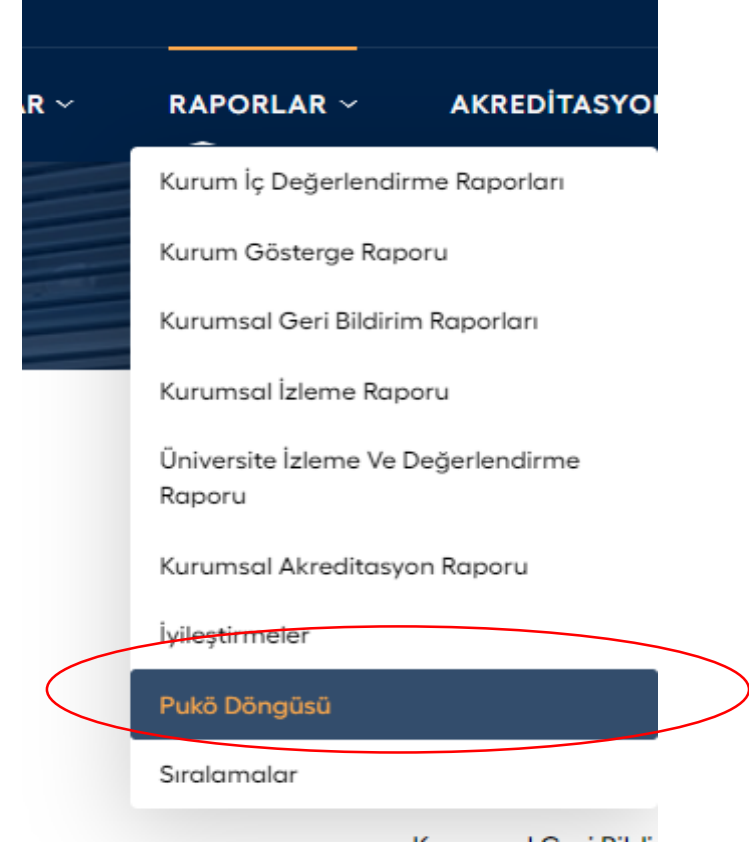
AR ⌄ RAPORLAR ⌄ AKREDİTASYO

Kurum İç Değerlendirme Raporları

Kurum Gösterge Raporu

Kurumsal Geri Bildirim Raporları

Kurumsal İzleme Raporu

Üniversite İzleme Ve Değerlendirme Raporu

Kurumsal Akreditasyon Raporu

İyileştirmeler

Pukö Döngüsü

Sıralamalar

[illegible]